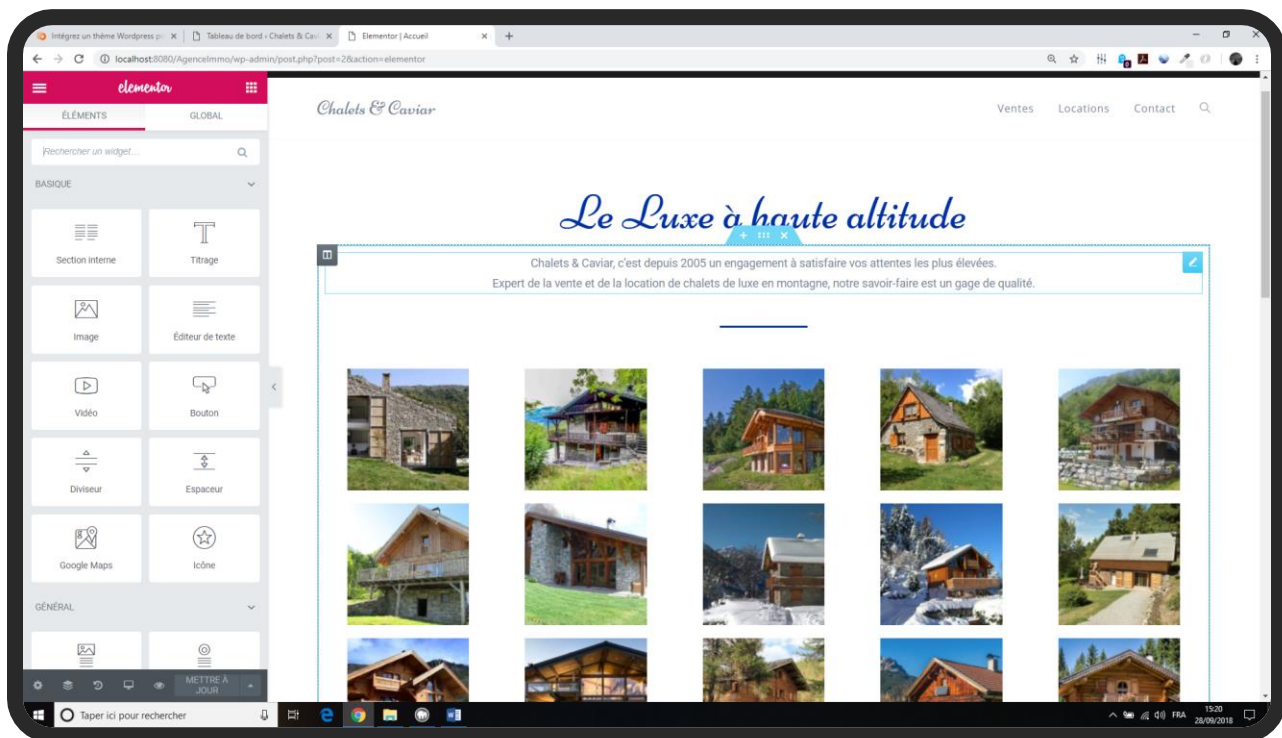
Intégrez un thème Wordpress p ×
Tableau de bord ‹ Chalets & Cav ×
Elementor | Accueil ×
+

localhost:8080/AgenceImmo/wp-admin/post.php?post=2&action=elementor

elementor

ÉLÉMENTS
GLOBAL

Rechercher un widget...

BASIQUE

Section interne
Titrage
Image
Éditeur de texte
Vidéo
Bouton
Diviseur
Espaceur
Google Maps
Icône

GÉNÉRAL

METTRE À JOUR

Chalets & Caviar

Ventes
Locations
Contact

Le Luxe à haute altitude

Chalets & Caviar, c'est depuis 2005 un engagement à satisfaire vos attentes les plus élevées.
Expert de la vente et de la location de chalets de luxe en montagne, notre savoir-faire est un gage de qualité.

Taper ici pour rechercher

FRA
15:20
28/09/2018